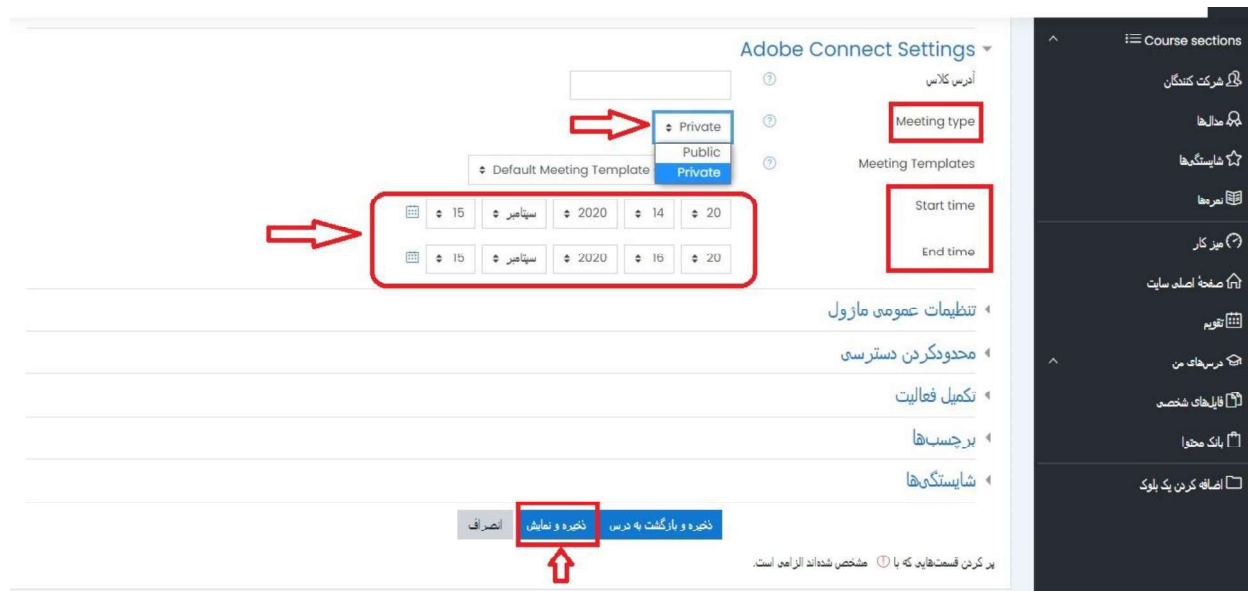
Course sections
شرکت کنندگان
مدال‌ها
شایستگی‌ها
نمره‌ها
میز کار
صفحهٔ اصلی سایت
تقویم
درس‌های من
فایل‌های شخصی
بانک محتوا
اضافه کردن یک بلوک

Adobe Connect Settings
آدرس کلاس
Meeting type
Private
Public
Private
Meeting Templates
Default Meeting Template
Start time
20 | 14 | 2020 | سپتامبر | 15
End time
20 | 16 | 2020 | سپتامبر | 15

تنظیمات عمومی ماژول
محدودکردن دسترسی
تکمیل فعالیت
برچسب‌ها
شایستگی‌ها

ذخیره و بازگشت به درس
ذخیره و نمایش
انصراف

پر کردن قسمت‌هایی که با ⓘ مشخص شده‌اند الزامی است.